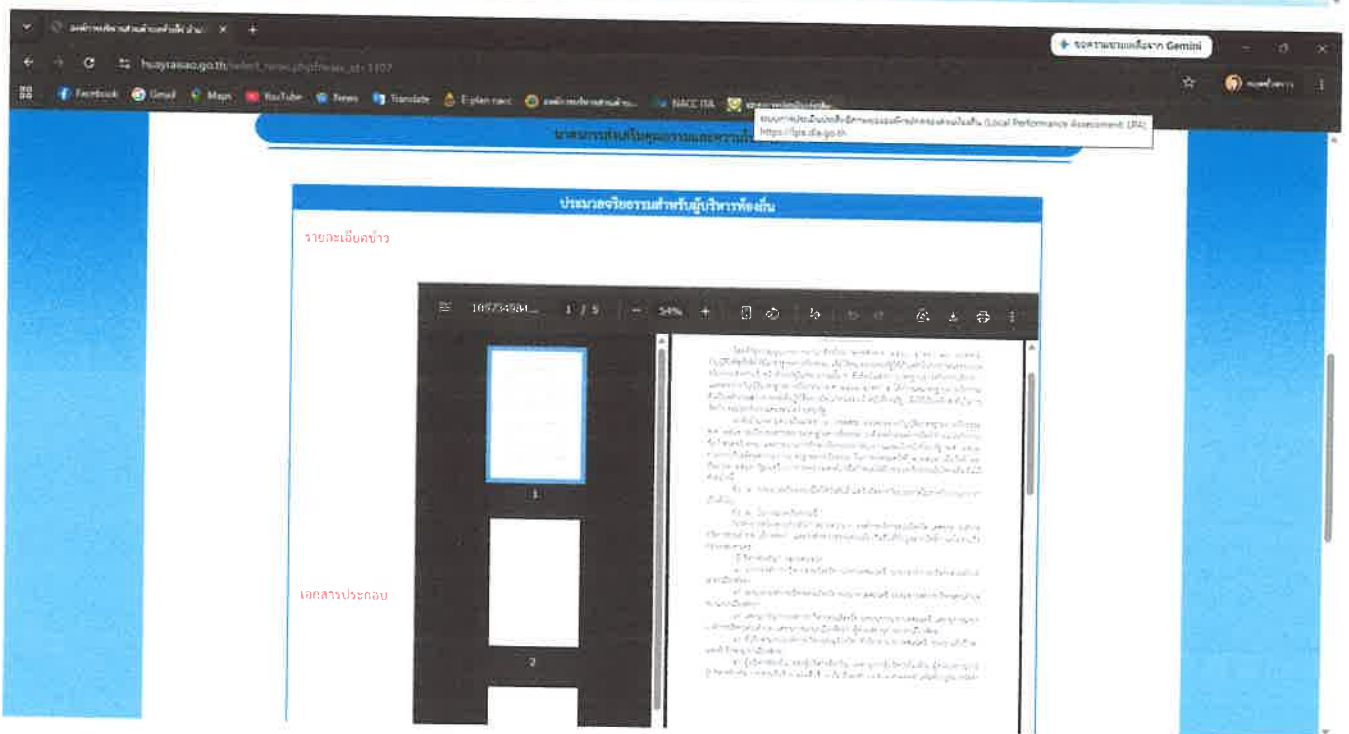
องค์การบริหารส่วนตำบลห้วยไร่ อำเภอ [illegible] ×

+

ขอความช่วยเหลือจาก Gemini

huayraisao.go.th/select_news.php?news_id=1107

Facebook Gmail Maps YouTube News Translate E-plan nacc องค์การบริหารส่วนตำบล... NACC ITA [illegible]

ระบบการประเมินประสิทธิภาพขององค์กรปกครองส่วนท้องถิ่น (Local Performance Assessment: LPA)
https://lpa.dla.go.th

มาตรการส่งเสริมคุณธรรมและความโปร่งใส

ประมวลจริยธรรมสำหรับผู้บริหารท้องถิ่น

รายละเอียดข่าว

109734944... 1 / 5 − 54% +

1

2

เอกสารประกอบ

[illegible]